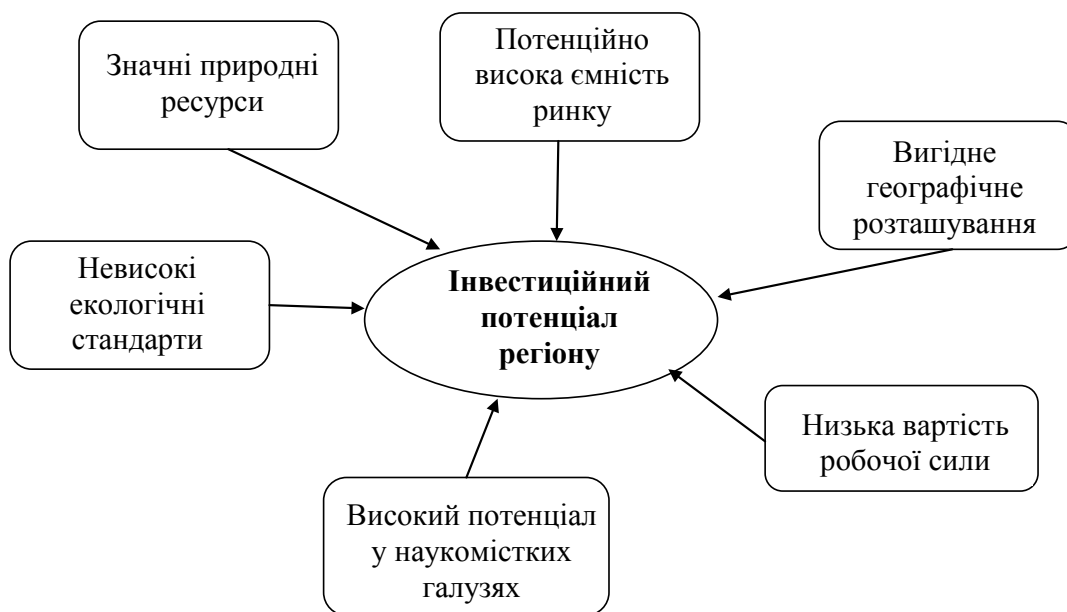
Значні природні ресурси

Потенційно висока ємність ринку

Вигідне географічне розташування

Невисокі екологічні стандарти

**Інвестиційний потенціал регіону**

Низька вартість робочої сили

Високий потенціал у наукомістких галузях